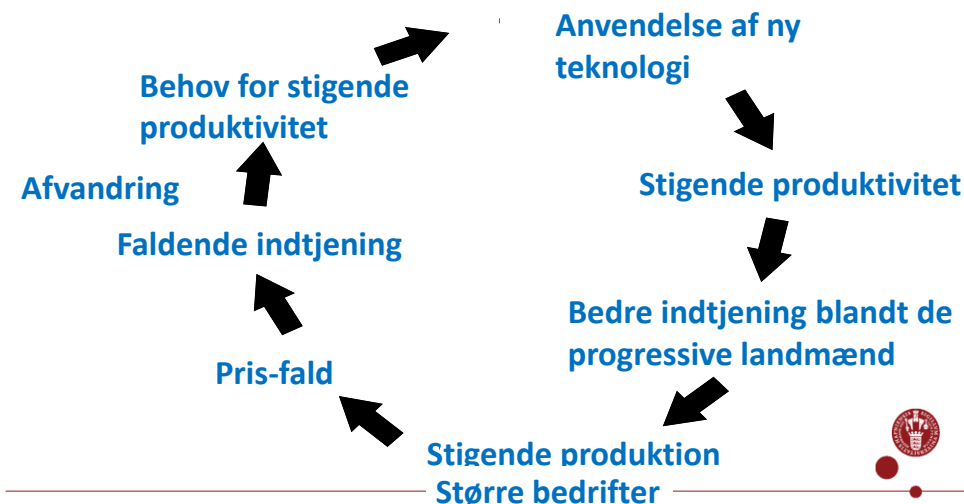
Anvendelse af ny teknologi

Stigende produktivitet

Bedre indtjening blandt de progressive landmænd

Stigende produktion

Større bedrifter

Pris-fald

Faldende indtjening

Afvandring

Behov for stigende produktivitet